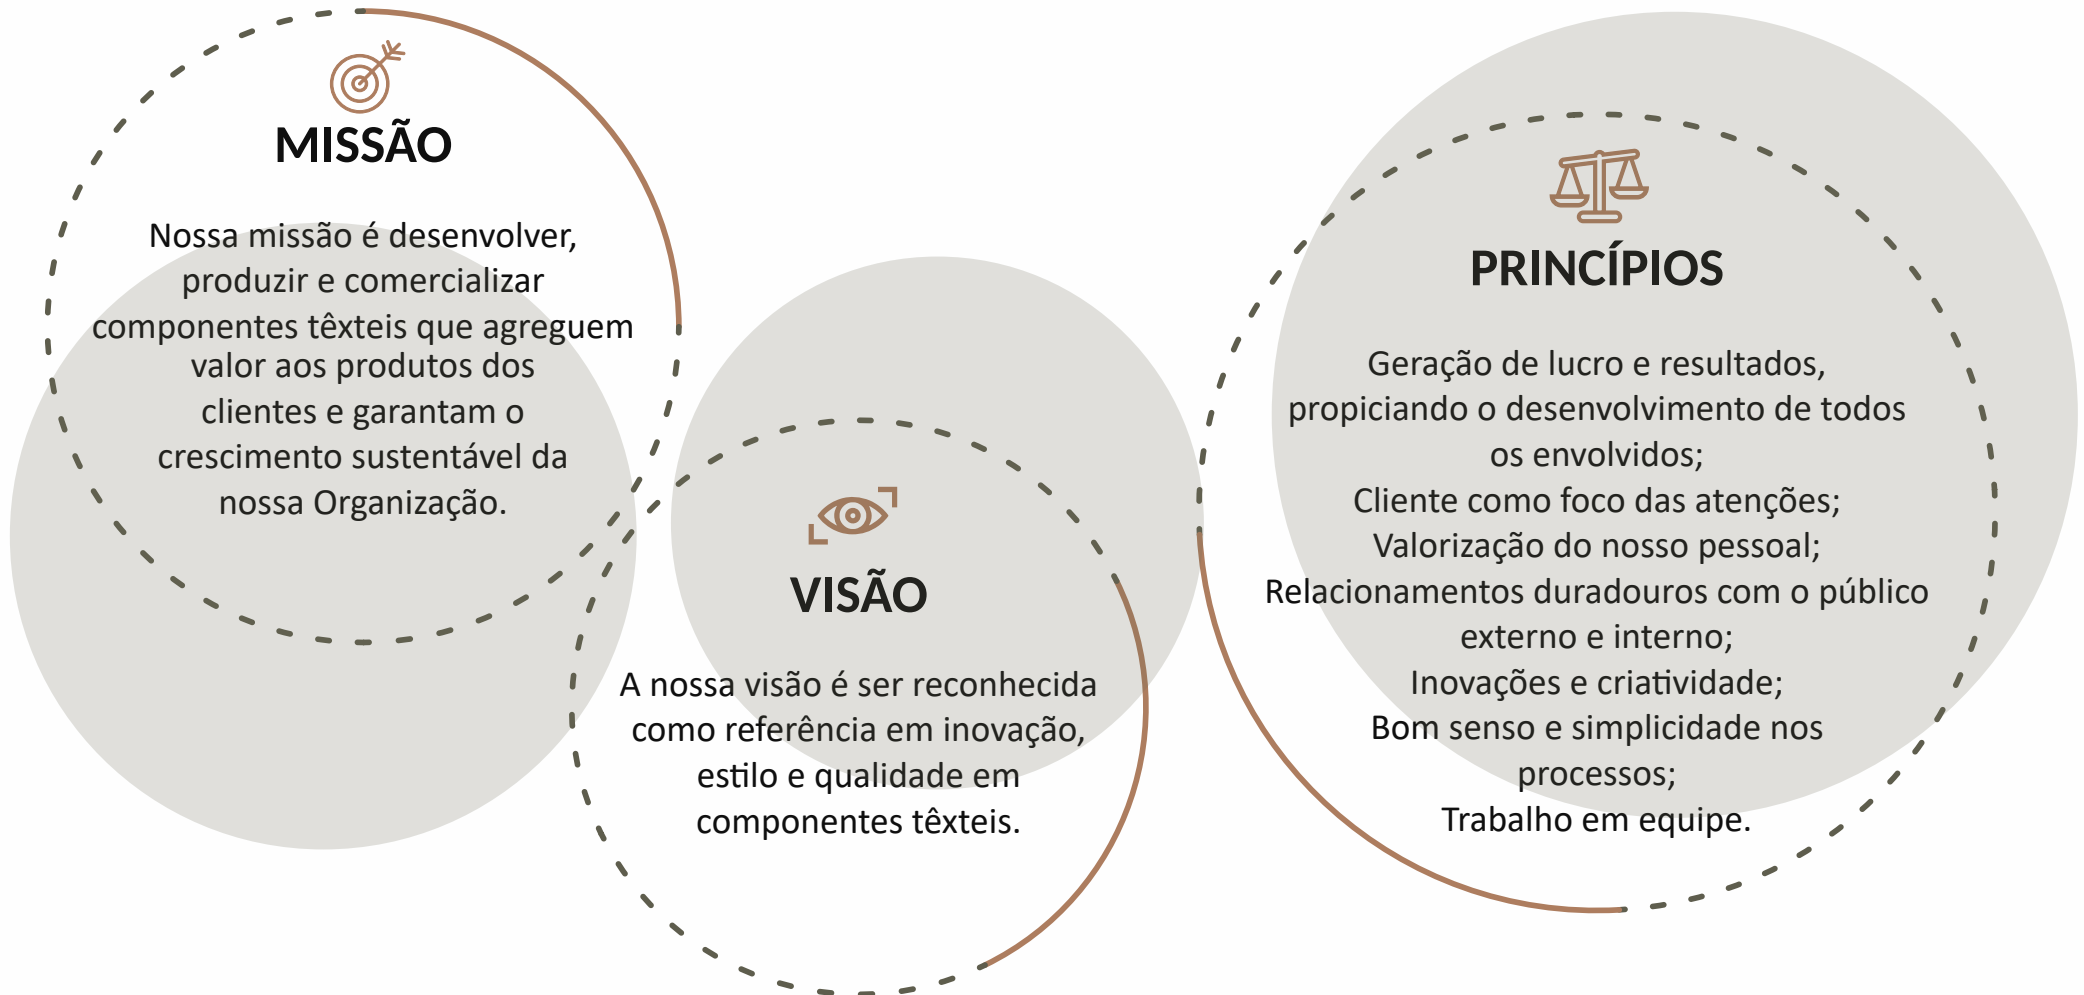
MISSÃO

Nossa missão é desenvolver, produzir e comercializar componentes têxteis que agreguem valor aos produtos dos clientes e garantam o crescimento sustentável da nossa Organização.

VISÃO

A nossa visão é ser reconhecida como referência em inovação, estilo e qualidade em componentes têxteis.

PRINCÍPIOS

Geração de lucro e resultados, propiciando o desenvolvimento de todos os envolvidos;
Cliente como foco das atenções;
Valorização do nosso pessoal;
Relacionamentos duradouros com o público externo e interno;
Inovações e criatividade;
Bom senso e simplicidade nos processos;
Trabalho em equipe.